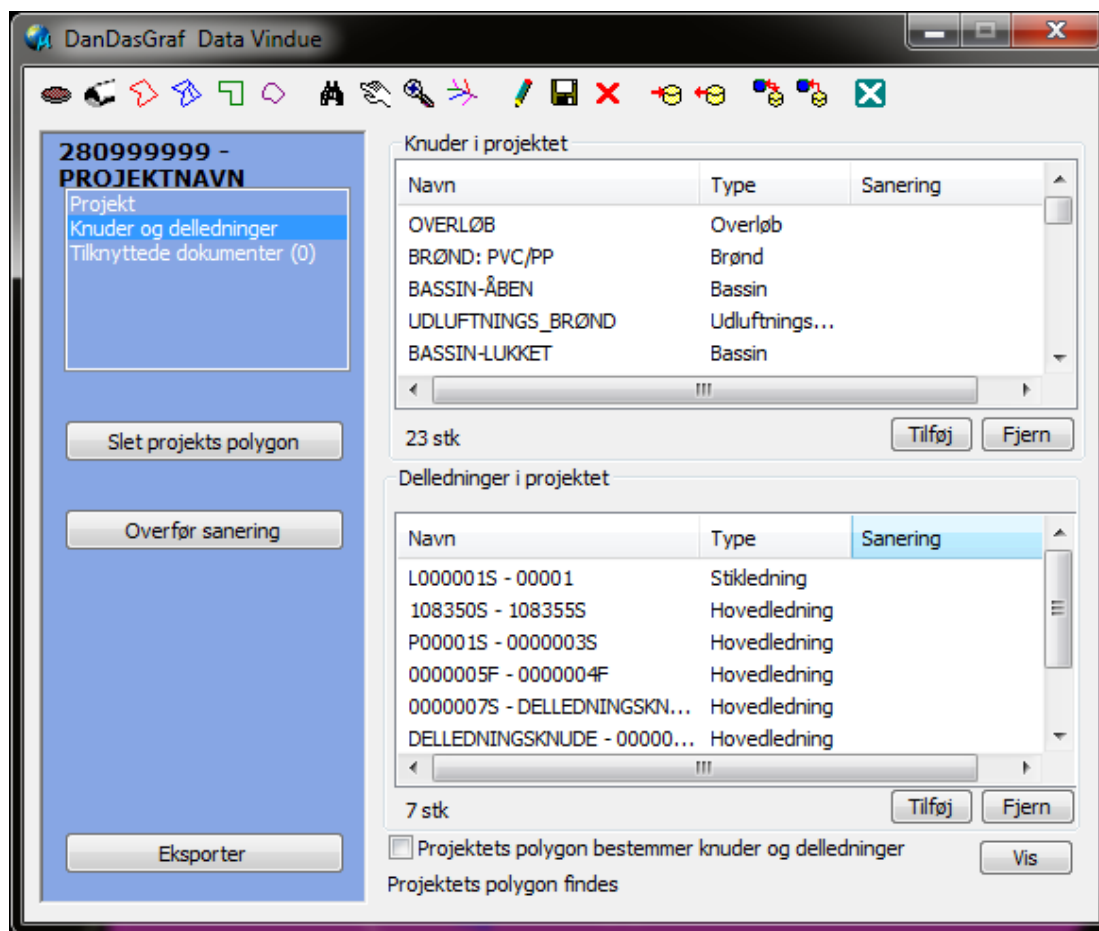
DanDasGraf Data Vindue

280999999 - PROJEKTNAVN

Projekt
Knuder og delledninger
Tilknyttede dokumenter (0)

Slet projekts polygon

Overfør sanering

Eksporter

Knuder i projektet

| Navn | Type | Sanering |
|---|---|---|
| OVERLØB | Overløb | |
| BRØND: PVC/PP | Brønd | |
| BASSIN-ÅBEN | Bassin | |
| UDLUFTNINGS_BRØND | Udluftnings... | |
| BASSIN-LUKKET | Bassin | |

23 stk

Tilføj Fjern

Delledninger i projektet

| Navn | Type | Sanering |
|---|---|---|
| L000001S - 00001 | Stikledning | |
| 108350S - 108355S | Hovedledning | |
| P00001S - 0000003S | Hovedledning | |
| 0000005F - 0000004F | Hovedledning | |
| 0000007S - DELLEDNINGSKN... | Hovedledning | |
| DELLEDNINGSKNUDE - 00000... | Hovedledning | |

7 stk

Tilføj Fjern

Projektets polygon bestemmer knuder og delledninger

Vis

Projektets polygon findes